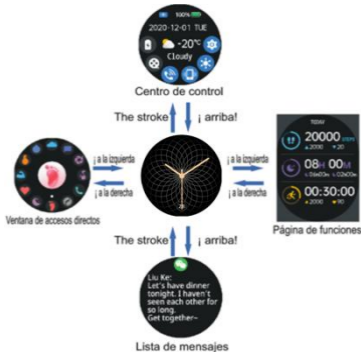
100%
2020-12-01 TUE
-20°C
Cloudy
Centro de control
The stroke
¡ arriba!
¡ a la izquierda
¡ a la derecha
¡ a la izquierda
¡ a la derecha
Ventana de accesos directos
TODAY
20000
08 00
00:30:00
Página de funciones
The stroke
¡ arriba!
Liu Ke:
Let's have dinner tonight. I haven't seen each other for so long.
Get together~
Lista de mensajes